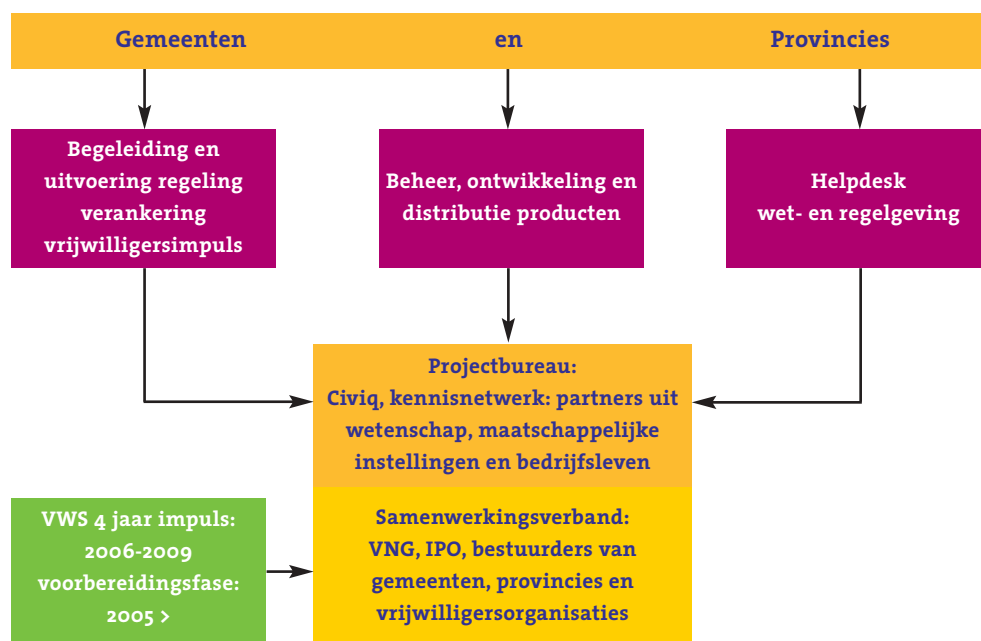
Gemeenten en Provincies

Begeleiding en uitvoering regeling verankering vrijwilligersimpuls

Beheer, ontwikkeling en distributie producten

Helpdesk wet- en regelgeving

Projectbureau: Civiq, kennisnetwerk: partners uit wetenschap, maatschappelijke instellingen en bedrijfsleven

VWS 4 jaar impuls: 2006-2009 voorbereidingsfase: 2005 >

Samenwerkingsverband: VNG, IPO, bestuurders van gemeenten, provincies en vrijwilligersorganisaties